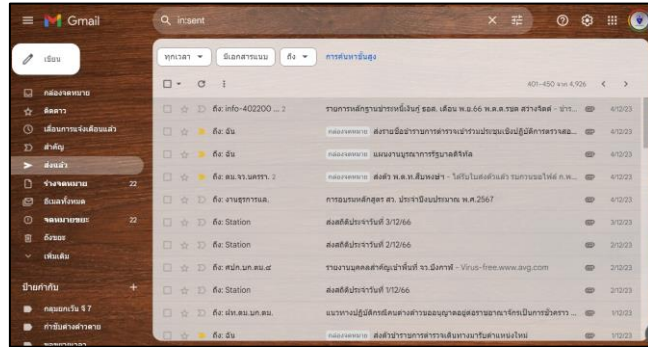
Gmail
in:sent
เขียน
กล่องจดหมาย
ติดดาว
เลื่อนการแจ้งเตือนแล้ว
สำคัญ
ส่งแล้ว
ร่างจดหมาย 22
อีเมลทั้งหมด
จดหมายขยะ 22
ถังขยะ
เพิ่มเติม
ป้ายกำกับ +
กลุ่มงานวิน ชั้น 7
ค่าธรรมเนียมต่างๆ

ทุกเวลา ▾
มีเอกสารแนบ
ถึง ▾
การค้นหาขั้นสูง
401–450 จาก 4,926

ถึง: info-402200 .. 2 | รายการหลักฐานขำระหนี้เงินกู้ ธอส. เดือน พ.ย.66 พ.ค.ค.ยล สว่างจิตต์ - ข่าว... | 4/12/23
ถึง: ฉัน | กล่องจดหมาย สงรายชื่อข่าราชการที่ราจจะเข้ารับประชุมเชิงปฏิบัติการตรวจสอ... | 4/12/23
ถึง: ฉัน | กล่องจดหมาย แผนงานบูรณาการรัฐบาลดิจิทัล | 4/12/23
ถึง: ตม.จว.นครรา. 2 | กล่องจดหมาย ส่งตัว พ.ต.ท.สัมพงษ์ - ได้รับไฟล์แล้ว รบกวนขอไฟล์ ก.พ.... | 4/12/23
ถึง: งานธุรการผล. | การอบรมหลักสูตร สา. ประจำปีงบประมาณ พ.ศ.2567 | 4/12/23
ถึง: Station | ส่งสถิติประจำวันที่ 3/12/66 | 3/12/23
ถึง: Station | ส่งสถิติประจำวันที่ 2/12/66 | 2/12/23
ถึง: สนภ.บก.ตม.4 | รายงานบุคคลต่างด้าวเข้าพื้นที่ จว.บึงกาฬ - Virus-free.www.avg.com | 2/12/23
ถึง: Station | ส่งสถิติประจำวันที่ 1/12/66 | 1/12/23
ถึง: ฝอ.ตม.บก.ตม. | แนวทางปฏิบัติกรณีคนต่างด้าวขออนุญาตอยู่ต่อราชอาณาจักรเป็นการชั่วคราว ... | 1/12/23
ถึง: ฉัน | กล่องจดหมาย ส่งตัวข้าราชการตำรวจเดินทางมารับตำแหน่งใหม่ | 1/12/23